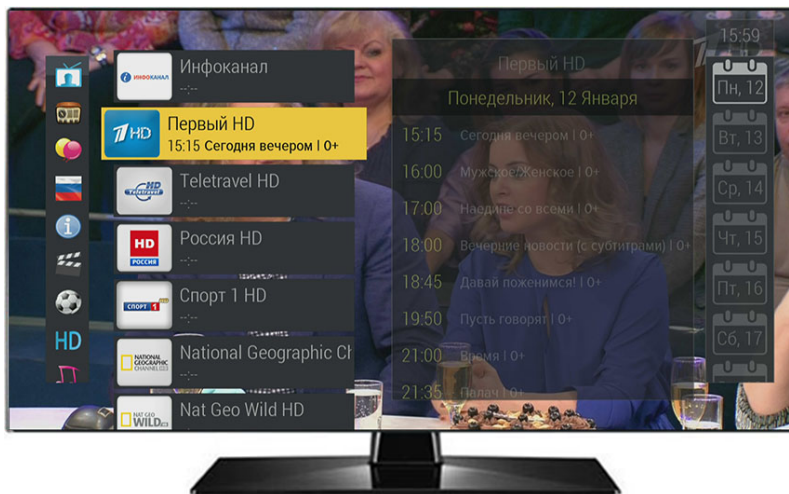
15:59

HD

ИНФОКАНАЛ
Инфоканал
--:--

1HD
Первый HD
15:15 Сегодня вечером | 0+

Teletravel
Teletravel HD
--:--

HD РОССИЯ
Россия HD
--:--

СПОРТ 1
Спорт 1 HD
--:--

NATIONAL GEOGRAPHIC CHANNEL
National Geographic Ch
--:--

NAT GEO WILD
Nat Geo Wild HD

Первый HD
Понедельник, 12 Января
15:15 Сегодня вечером | 0+
16:00 Мужское/Женское | 0+
17:00 Наедине со всеми | 0+
18:00 Вечерние новости (с субтитрами) | 0+
18:45 Давай поженимся! | 0+
19:50 Пусть говорят | 0+
21:00 Время | 0+
21:35 Палач | 0+

Пн, 12
Вт, 13
Ср, 14
Чт, 15
Пт, 16
Сб, 17